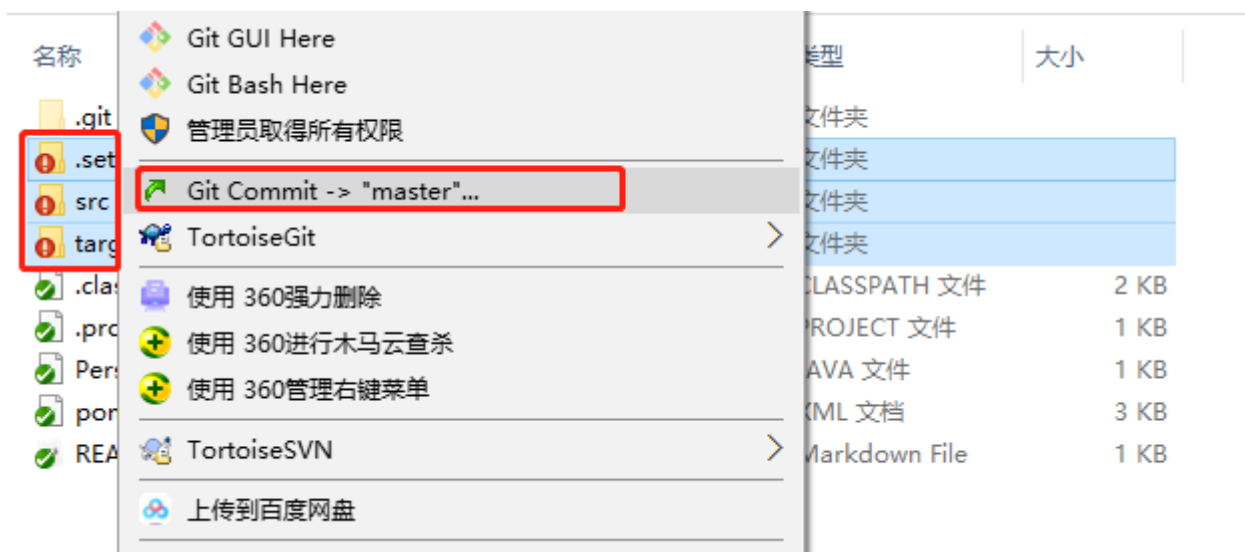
名称

.git
.set
src
targ
.clas
.pro
Pers
pon
REA

Git GUI Here
Git Bash Here
管理员取得所有权限
Git Commit -> "master"...
TortoiseGit
使用 360强力删除
使用 360进行木马云查杀
使用 360管理右键菜单
TortoiseSVN
上传到百度网盘

类型
大小
文件夹
文件夹
文件夹
文件夹
CLASSPATH 文件 2 KB
PROJECT 文件 1 KB
AVA 文件 1 KB
XML 文档 3 KB
Markdown File 1 KB